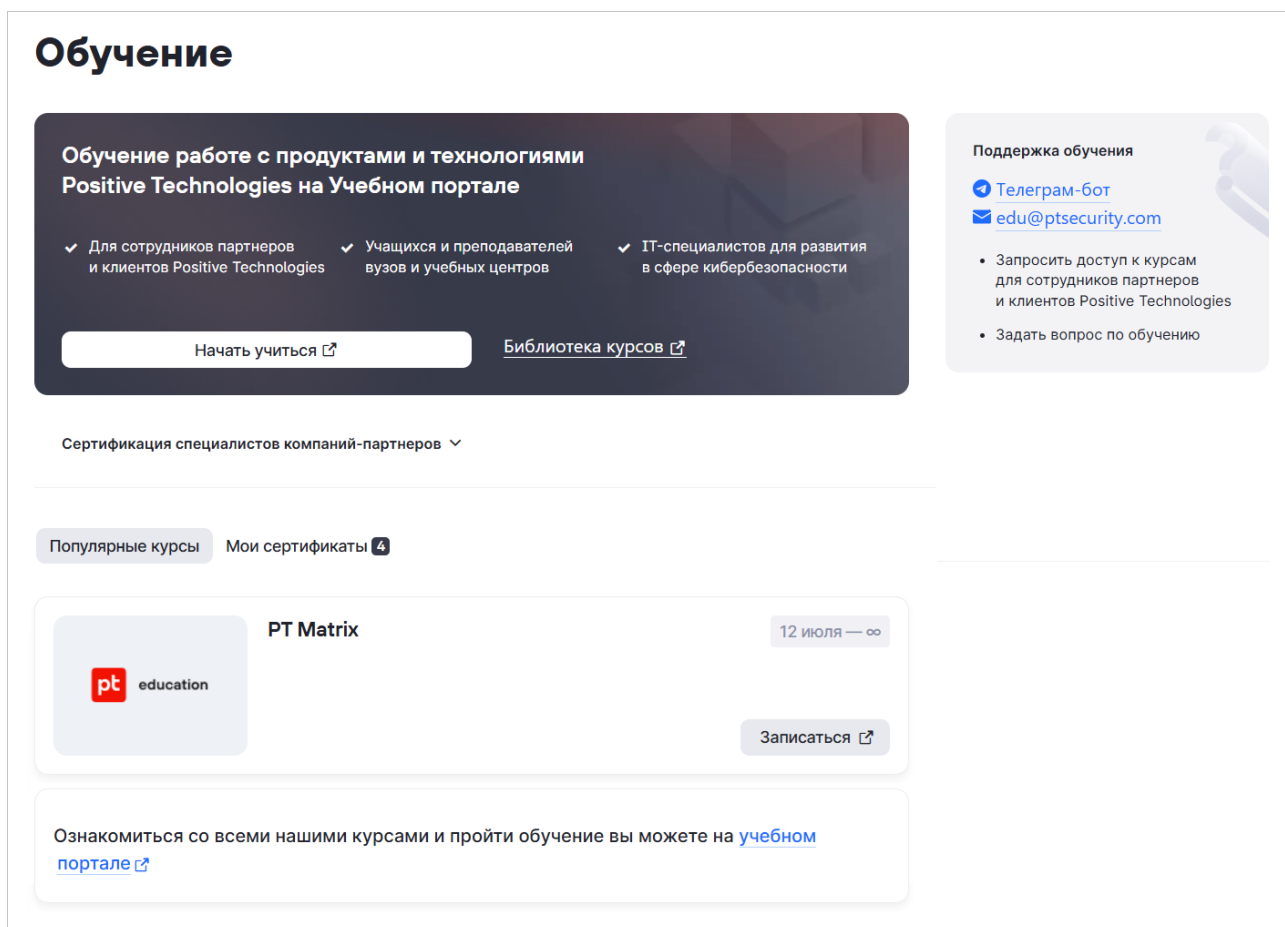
Обучение

Обучение работе с продуктами и технологиями Positive Technologies на Учебном портале

Для сотрудников партнеров и клиентов Positive Technologies

Учащихся и преподавателей вузов и учебных центров

IT-специалистов для развития в сфере кибербезопасности

Начать учиться

Библиотека курсов

Поддержка обучения

Телеграм-бот

edu@ptsecurity.com

• Запросить доступ к курсам для сотрудников партнеров и клиентов Positive Technologies

• Задать вопрос по обучению

Сертификация специалистов компаний-партнеров

Популярные курсы

Мои сертификаты 4

pt education

PT Matrix

12 июля — ∞

Записаться

Ознакомиться со всеми нашими курсами и пройти обучение вы можете на учебном портале